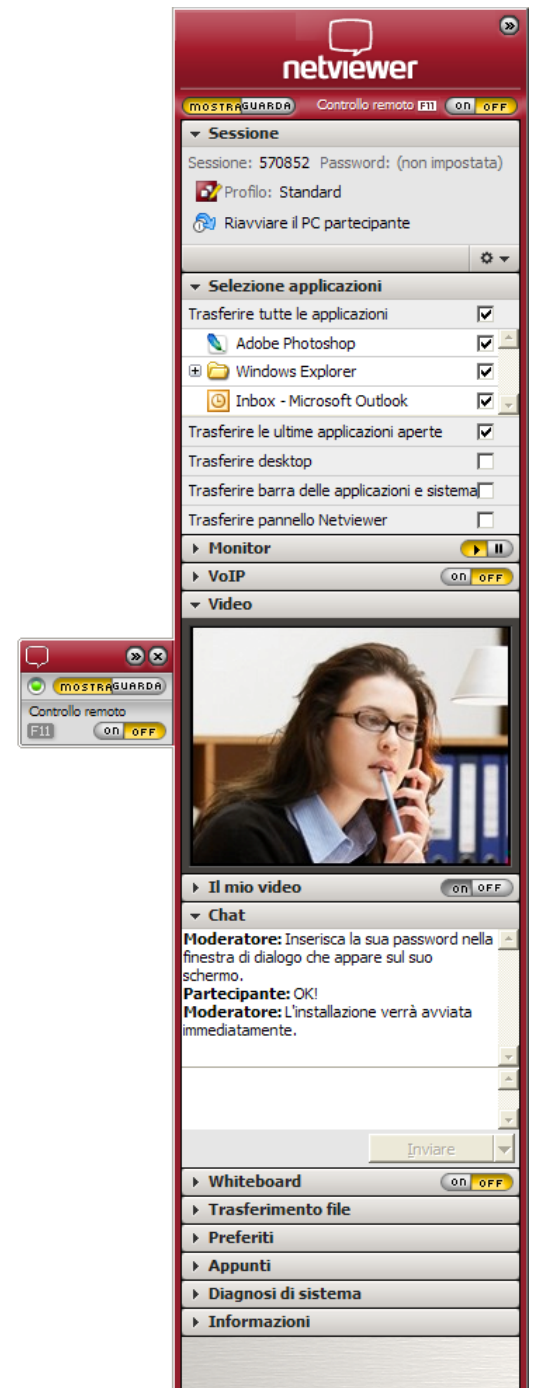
netviewer

MOSTRA GUARDA Controllo remoto F11 ON OFF

Sessione
Sessione: 570852 Password: (non impostata)
Profilo: Standard
Riavviare il PC partecipante

Selezione applicazioni
Trasferire tutte le applicazioni
Adobe Photoshop
Windows Explorer
Inbox - Microsoft Outlook
Trasferire le ultime applicazioni aperte
Trasferire desktop
Trasferire barra delle applicazioni e sistema
Trasferire pannello Netviewer

Monitor
VoIP ON OFF
Video

MOSTRA GUARDA
Controllo remoto
F11 ON OFF

Il mio video ON OFF
Chat
**Moderatore:** Inserisca la sua password nella finestra di dialogo che appare sul suo schermo.
**Partecipante:** OK!
**Moderatore:** L'installazione verrà avviata immediatamente.

Inviare

Whiteboard ON OFF
Trasferimento file
Preferiti
Appunti
Diagnosi di sistema
Informazioni